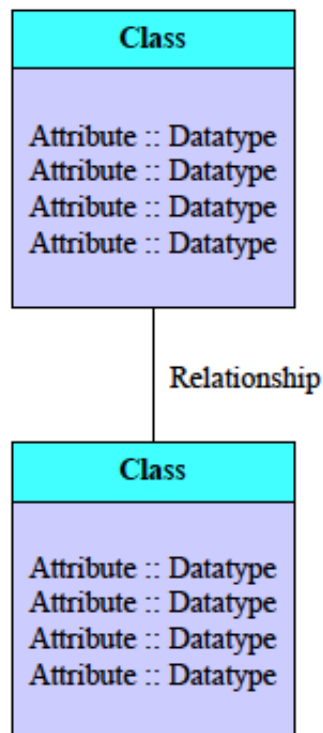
Class

Attribute :: Datatype
Attribute :: Datatype
Attribute :: Datatype
Attribute :: Datatype

Relationship

Class

Attribute :: Datatype
Attribute :: Datatype
Attribute :: Datatype
Attribute :: Datatype